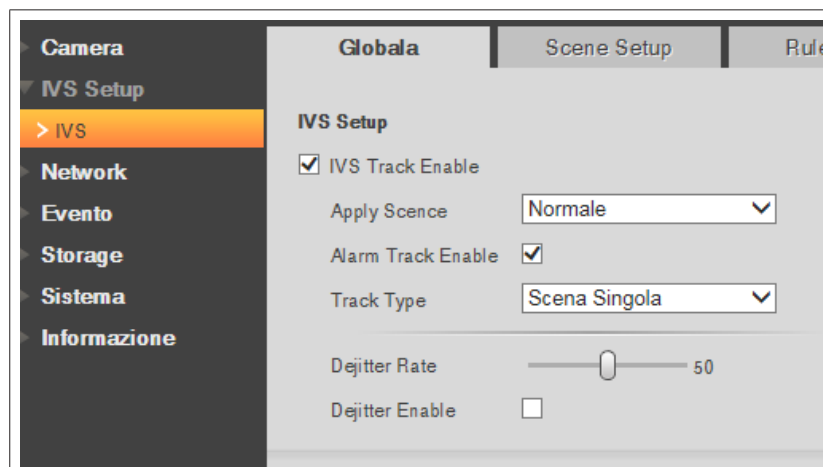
Camera
IVS Setup
> IVS
Network
Evento
Storage
Sistema
Informazione

Globala
Scene Setup
Rule

IVS Setup

IVS Track Enable

Apply Scence
Normale

Alarm Track Enable

Track Type
Scena Singola

Dejitter Rate
50

Dejitter Enable